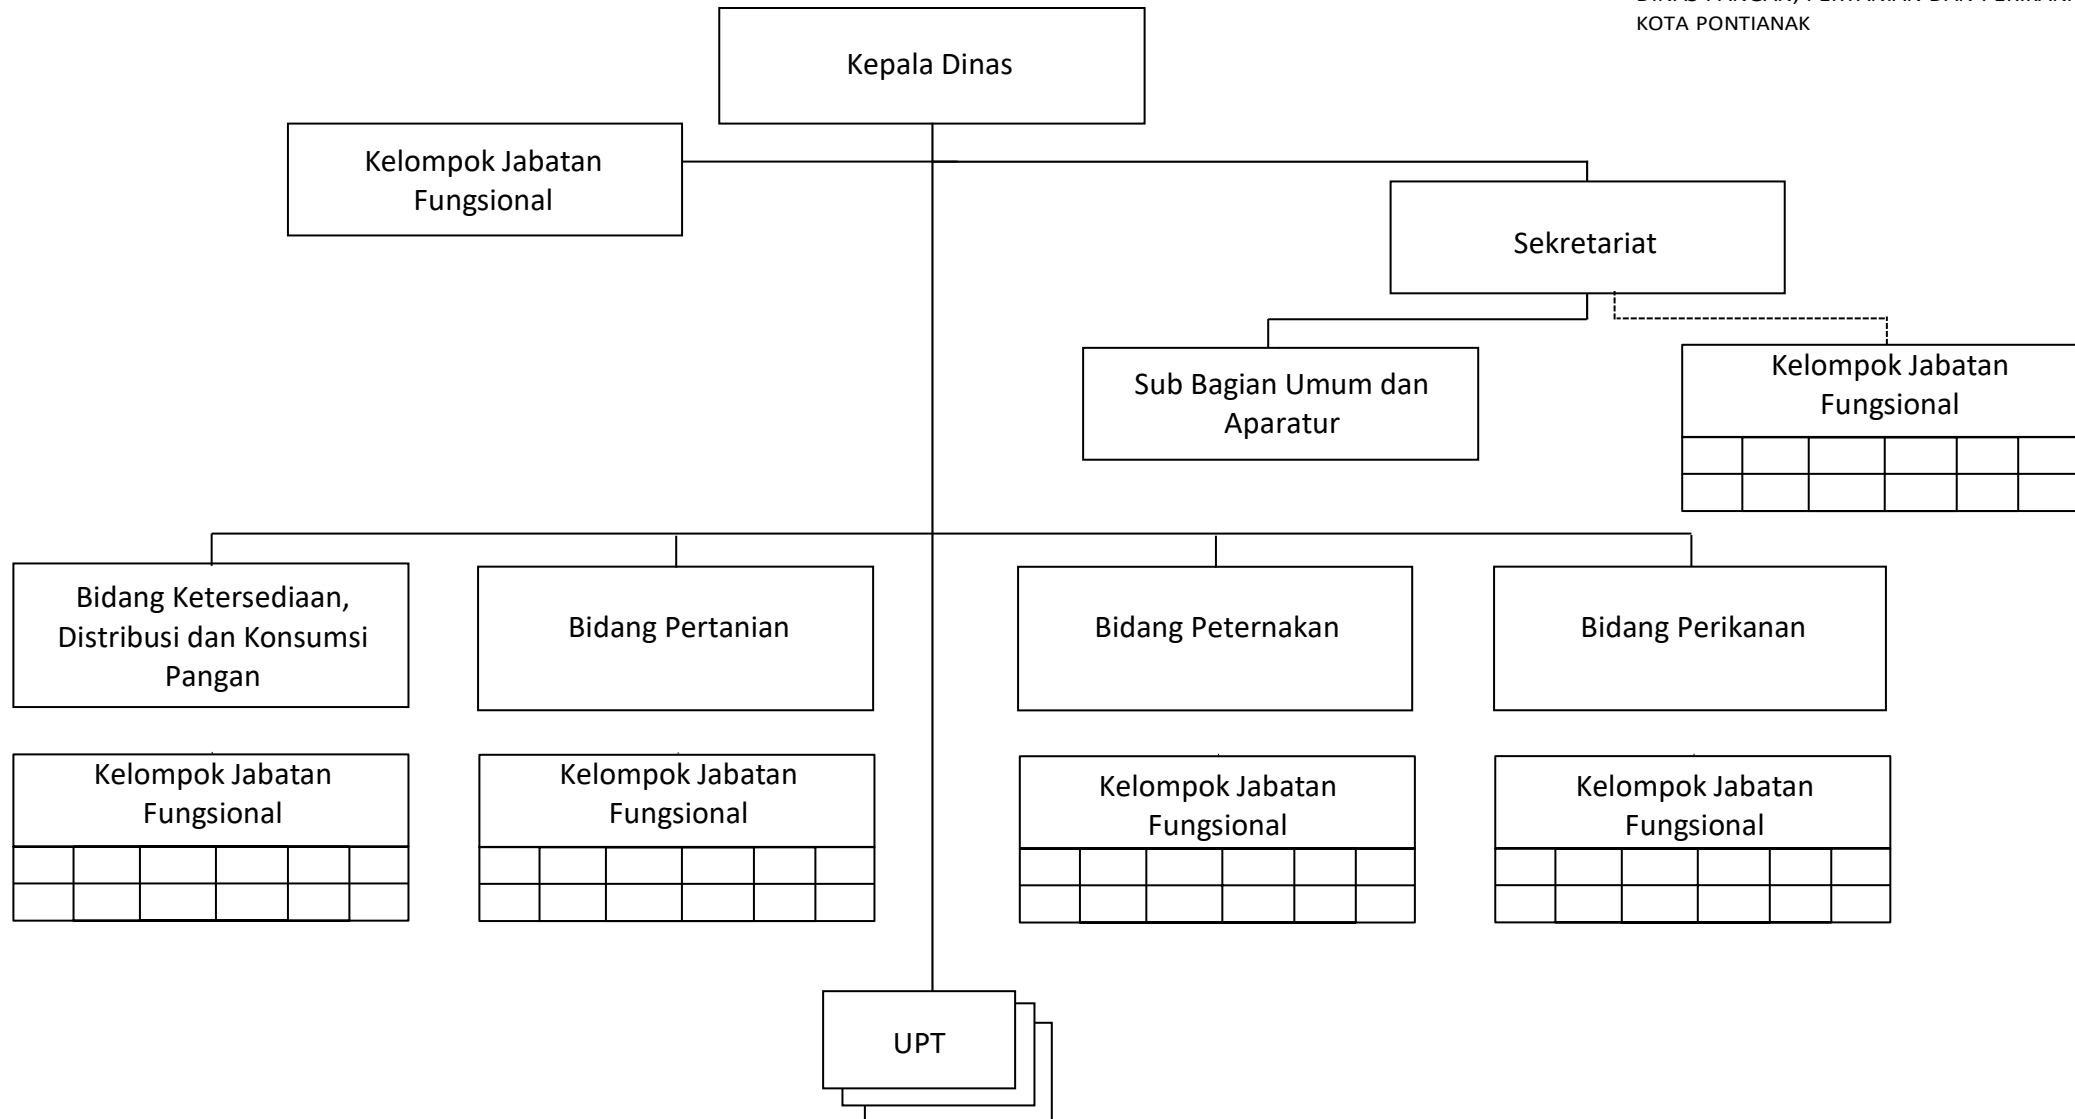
DINAS PANGAN, PERTANIAN DAN PERIKAN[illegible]
KOTA PONTIANAK

Kepala Dinas

Kelompok Jabatan Fungsional

Sekretariat

Sub Bagian Umum dan Aparatur

Kelompok Jabatan Fungsional

Bidang Ketersediaan, Distribusi dan Konsumsi Pangan

Bidang Pertanian

Bidang Peternakan

Bidang Perikanan

Kelompok Jabatan Fungsional

Kelompok Jabatan Fungsional

Kelompok Jabatan Fungsional

Kelompok Jabatan Fungsional

UPT